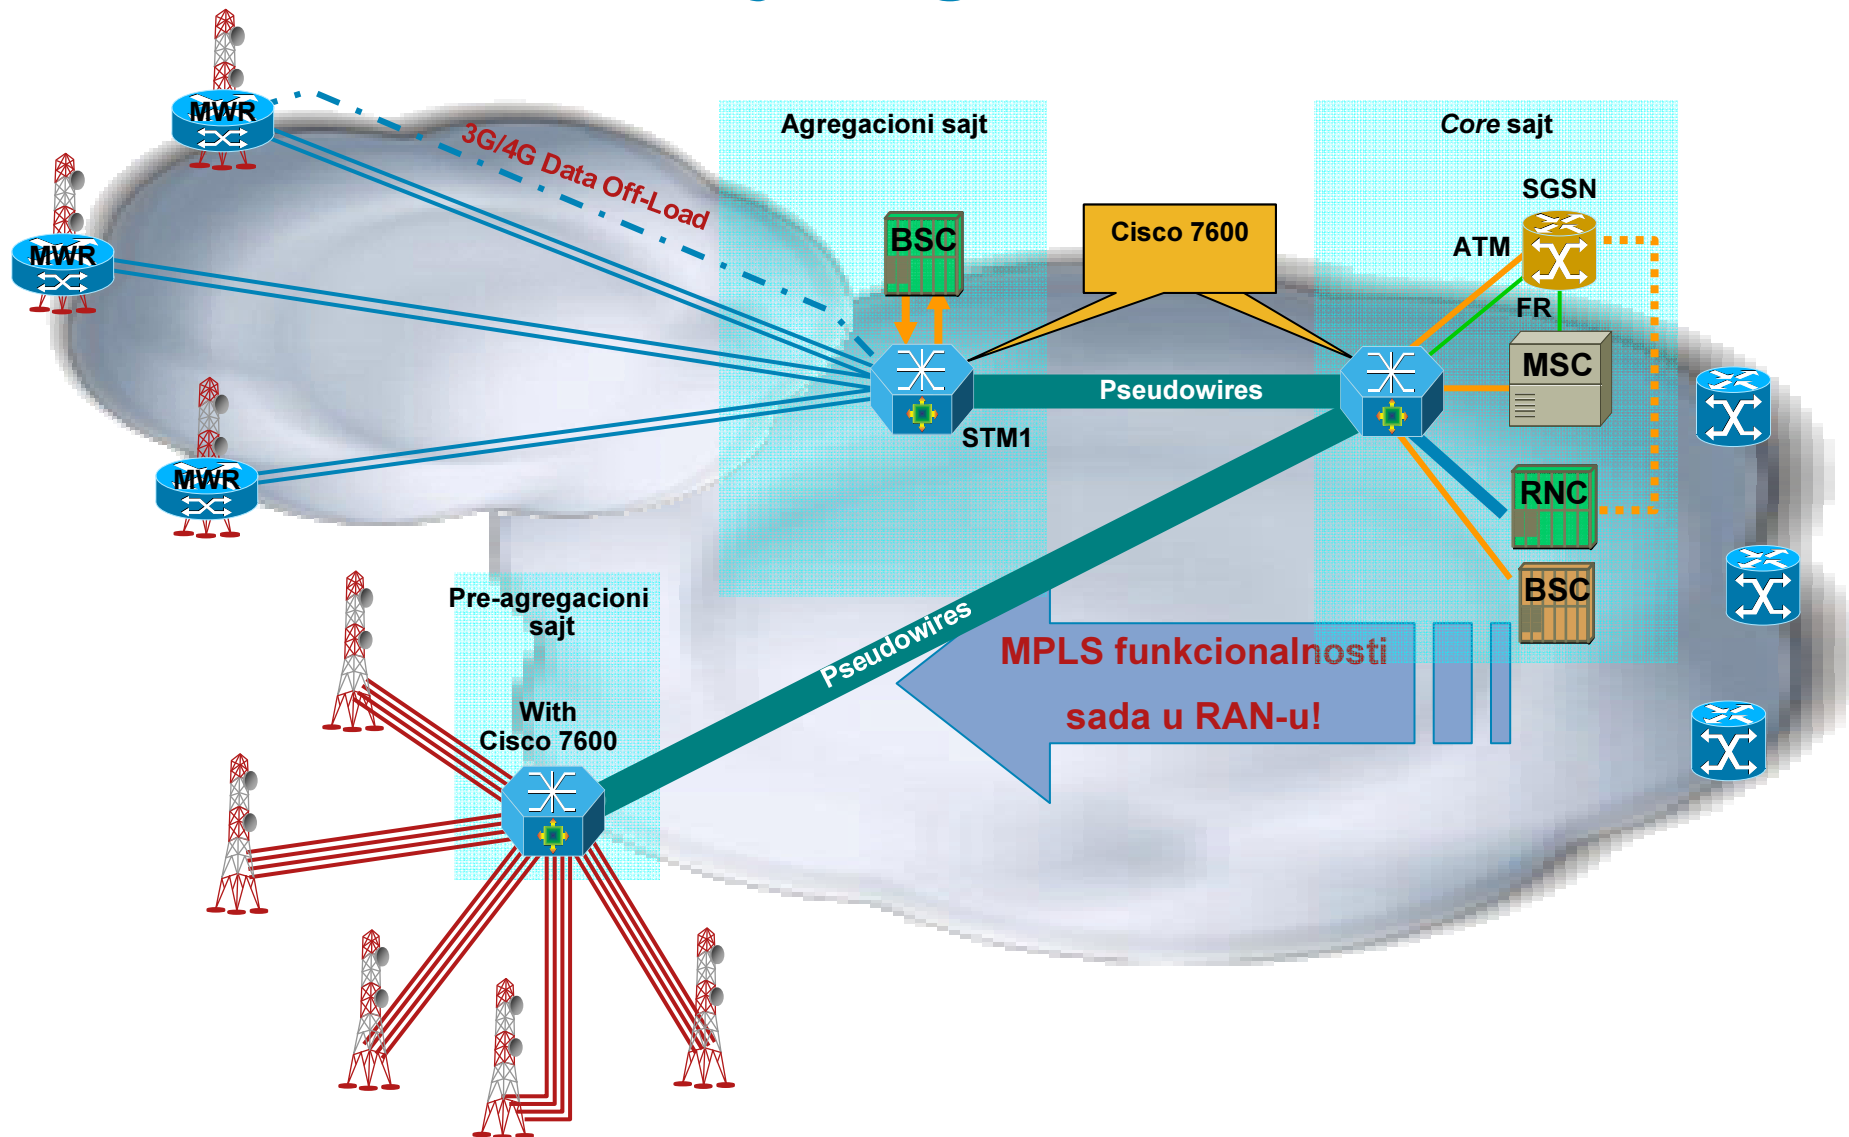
MWR

3G/4G Data Off-Load

MWR

MWR

Agregacioni sajt

BSC

Cisco 7600

Core sajt

SGSN

ATM

FR

MSC

Pseudowires

STM1

RNC

BSC

Pre-agregacioni sajt

With Cisco 7600

Pseudowires

MPLS funkcionalnosti sada u RAN-u!